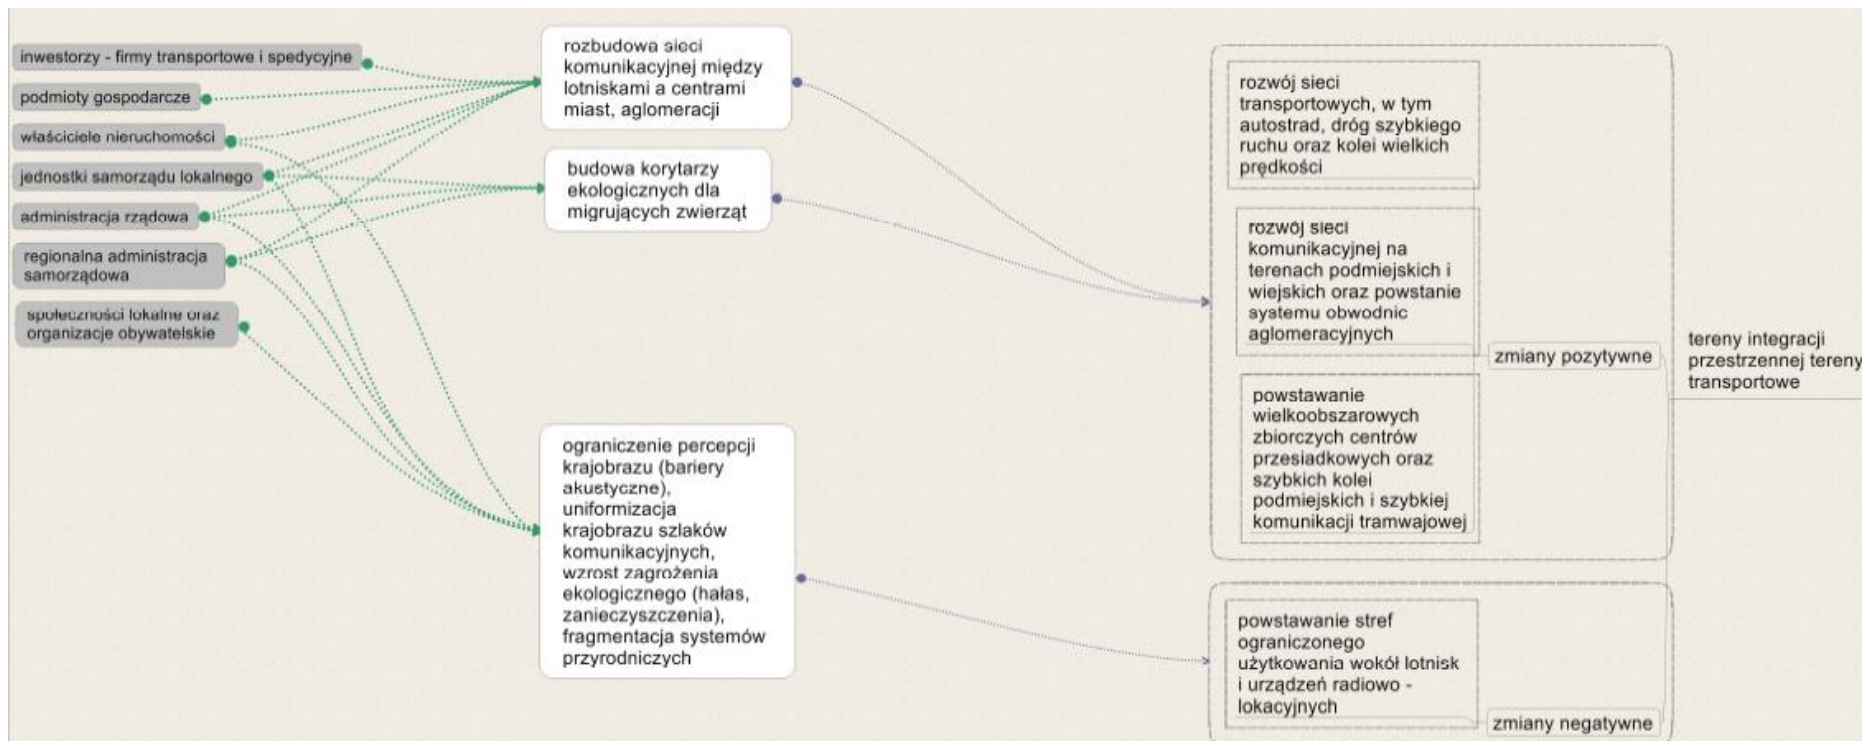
inwestorzy - firmy transportowe i spedycyjne

podmioty gospodarcze

właściciele nieruchomości

jednostki samorządu lokalnego

administracja rządowa

regionalna administracja samorządowa

społeczności lokalne oraz organizacje obywatelskie

rozbudowa sieci komunikacyjnej między lotniskami a centrami miast, aglomeracji

budowa korytarzy ekologicznych dla migrujących zwierząt

ograniczenie percepcji krajobrazu (bariery akustyczne), uniformizacja krajobrazu szlaków komunikacyjnych, wzrost zagrożenia ekologicznego (hałas, zanieczyszczenia), fragmentacja systemów przyrodniczych

rozwój sieci transportowych, w tym autostrad, dróg szybkiego ruchu oraz kolei wielkich prędkości

rozwój sieci komunikacyjnej na terenach podmiejskich i wiejskich oraz powstanie systemu obwodnic aglomeracyjnych

powstawanie wielkoobszarowych zbiorczych centrów przesiadkowych oraz szybkich kolei podmiejskich i szybkiej komunikacji tramwajowej

zmiany pozytywne

tereny integracji przestrzennej tereny transportowe

powstawanie stref ograniczonego użytkowania wokół lotnisk i urządzeń radiowo - lokacyjnych

zmiany negatywne